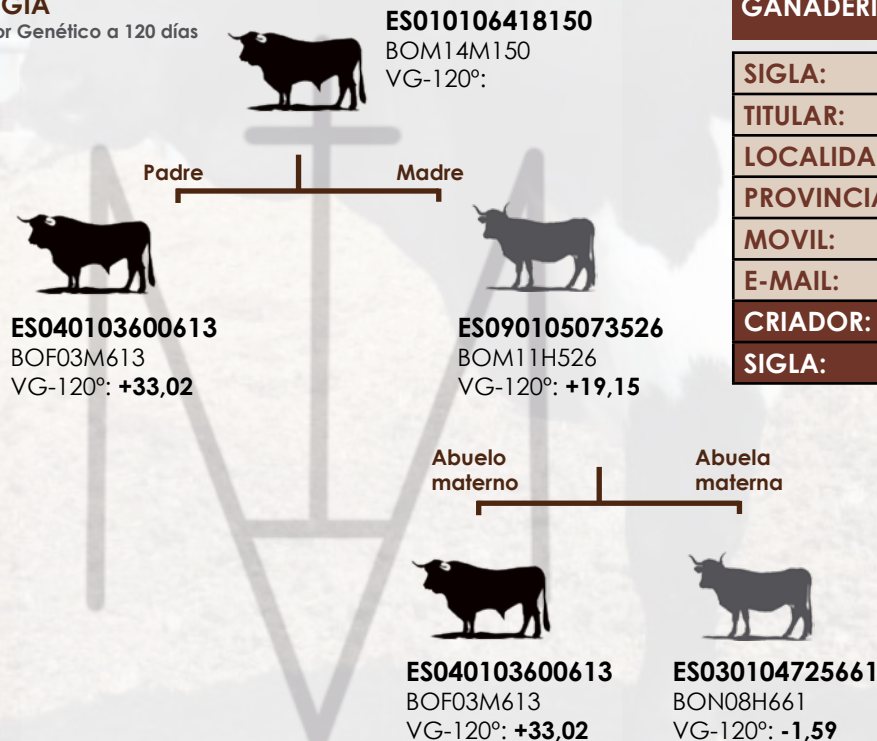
GIA
or Genético a 120 días

ES010106418150
BOM14M150
VG-120º:

Padre
Madre

ES040103600613
BOF03M613
VG-120º: **+33,02**

ES090105073526
BOM11H526
VG-120º: **+19,15**

Abuelo materno
Abuela materna

ES040103600613
BOF03M613
VG-120º: **+33,02**

ES030104725661
BON08H661
VG-120º: **-1,59**

GANADERI

SIGLA:
TITULAR:
LOCALIDA
PROVINCIA
MOVIL:
E-MAIL:
CRIADOR:
SIGLA: